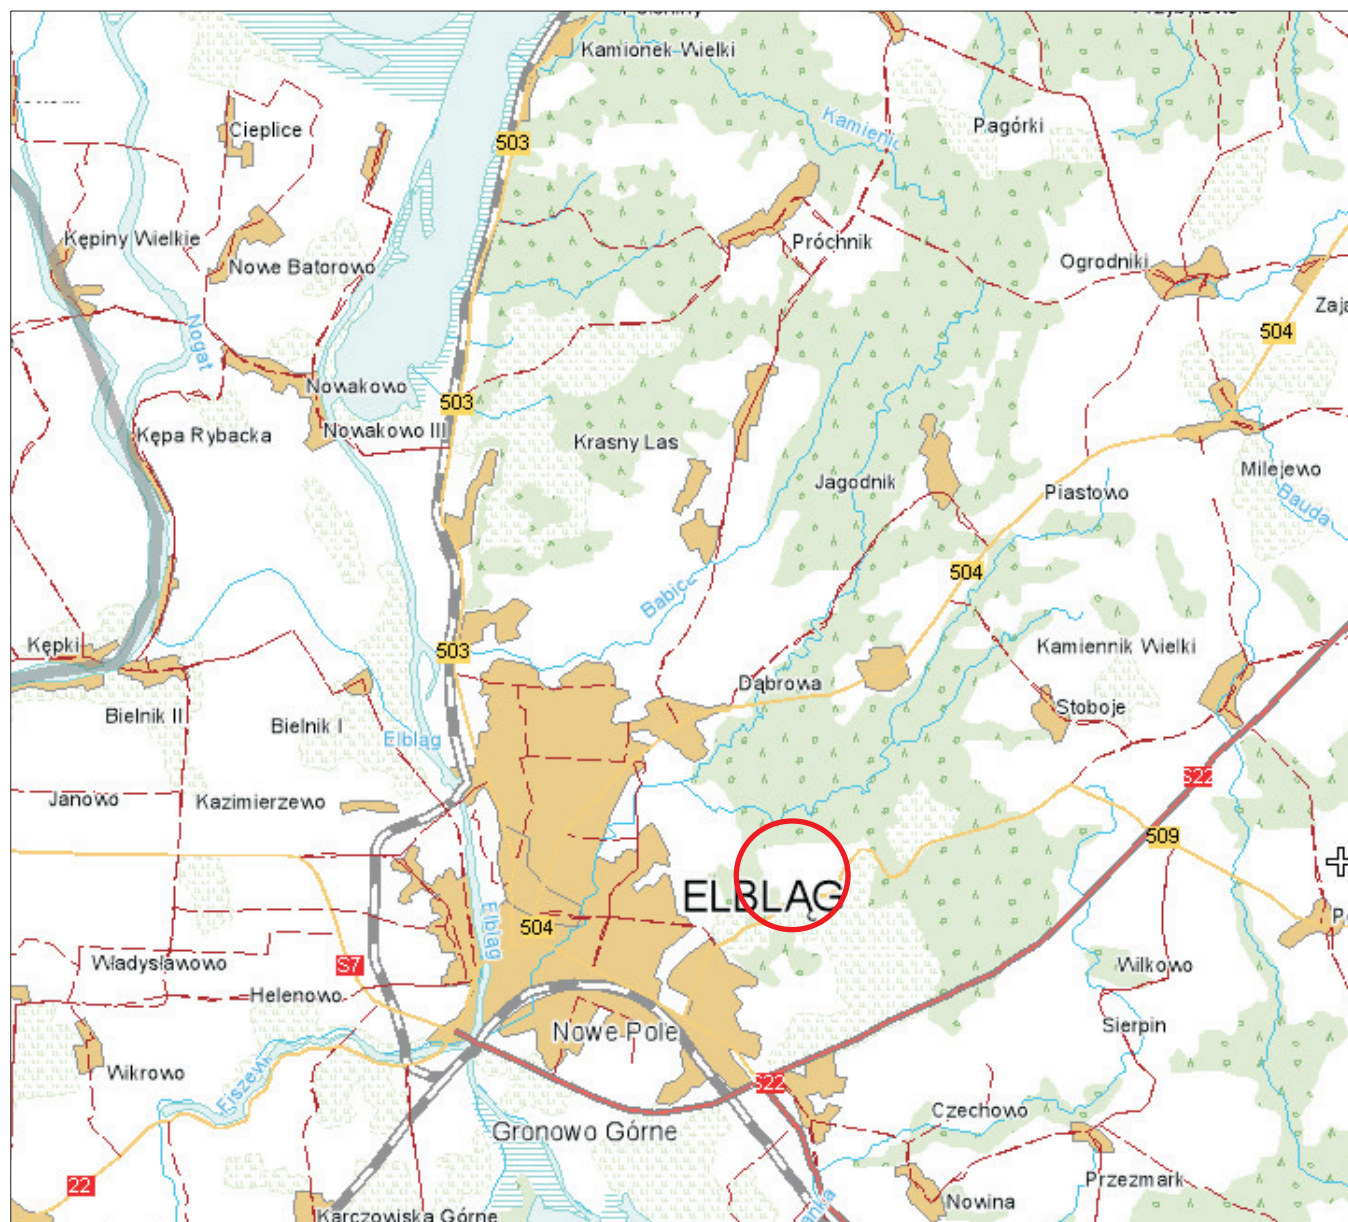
Kamionek Wielki
Cieplice
Kamienic
Pagórki
503
Kępiny Wielkie
Nowe Batorowo
Próchnik
Ogrodniki
Nogat
Zaj
504
Nowakowo
503
Nowakowo III
Kępa Rybacka
Krasny Las
Jagodnik
Milejewo
Piastowo
Baud
504
Babica
Kępki
503
Kamiennik Wielki
Dąbrowa
Stoboje
Bielnik II
Bielnik I
Elbląg
S22
Janowo
Kazimierzewo
509
ELBLĄG
Elbląg
504
Władysławowo
S7
Wilkowo
Helenowo
Sierpin
Nowe Pole
Wikrowo
Fiszewka
S22
Czechowo
Gronowo Górne
22
Przezmark
Nowina
Karczowiska Górne